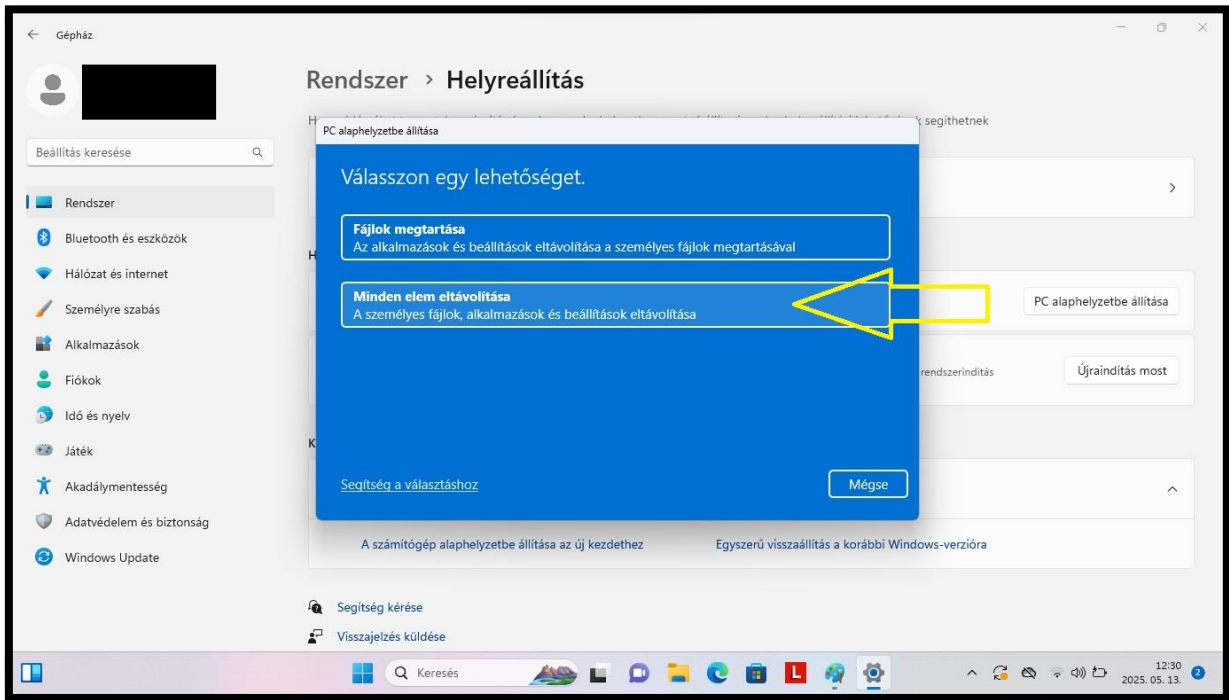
Gépház

Beállítás keresése

Rendszer
Bluetooth és eszközök
Hálózat és internet
Személyre szabás
Alkalmazások
Fiókok
Idő és nyelv
Játék
Akadálymentesség
Adatvédelem és biztonság
Windows Update

Rendszer › Helyreállítás

H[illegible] segíthetnek

PC alaphelyzetbe állítása

Válasszon egy lehetőséget.

Fájlok megtartása
Az alkalmazások és beállítások eltávolítása a személyes fájlok megtartásával

Minden elem eltávolítása
A személyes fájlok, alkalmazások és beállítások eltávolítása

Segítség a választáshoz

Mégse

H

PC alaphelyzetbe állítása

rendszerindítás

Újraindítás most

K

A számítógép alaphelyzetbe állítása az új kezdethez

Egyszerű visszaállítás a korábbi Windows-verzióra

Segítség kérése

Visszajelzés küldése

Keresés

12:30
2025. 05. 13.

2